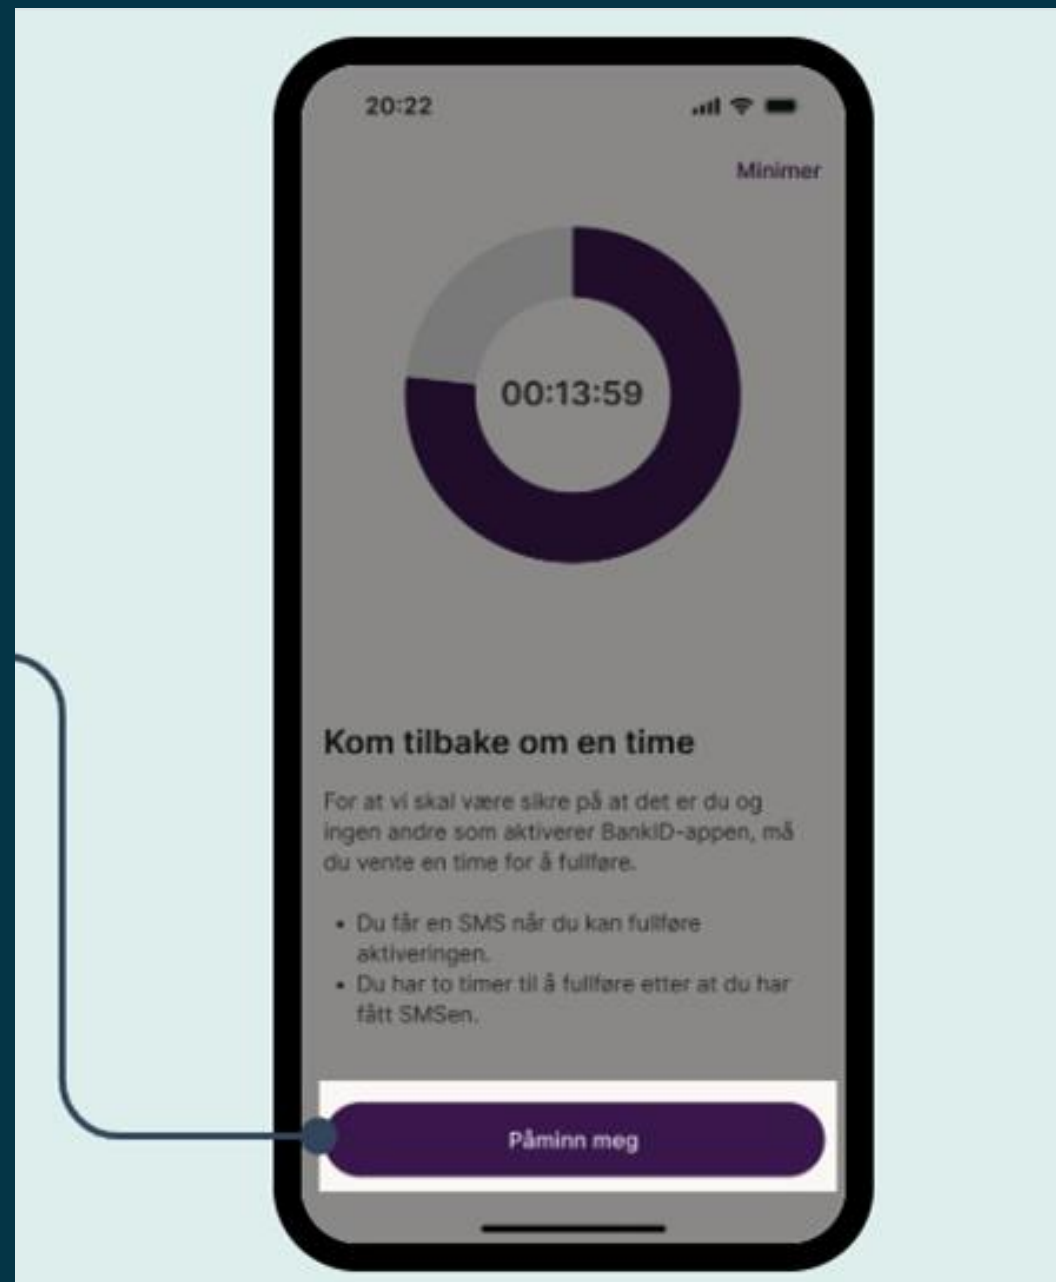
20:22

Minimer

00:13:59

Kom tilbake om en time

For at vi skal være sikre på at det er du og ingen andre som aktiverer BankID-appen, må du vente en time for å fullføre.

- Du får en SMS når du kan fullføre aktiveringen.
- Du har to timer til å fullføre etter at du har fått SMSen.

Påminn meg